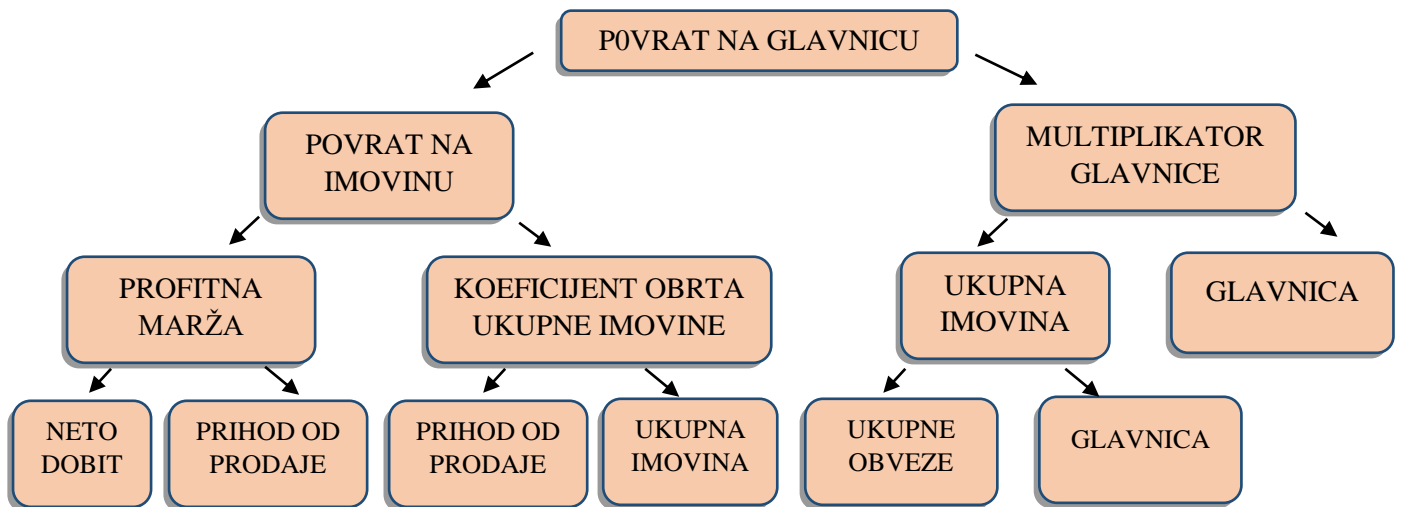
P0VRAT NA GLAVNICU

POVRAT NA IMOVINU

MULTIPLIKATOR GLAVNICE

PROFITNA MARŽA

KOEFICIJENT OBRTA UKUPNE IMOVINE

UKUPNA IMOVINA

GLAVNICA

NETO DOBIT

PRIHOD OD PRODAJE

PRIHOD OD PRODAJE

UKUPNA IMOVINA

UKUPNE OBVEZE

GLAVNICA